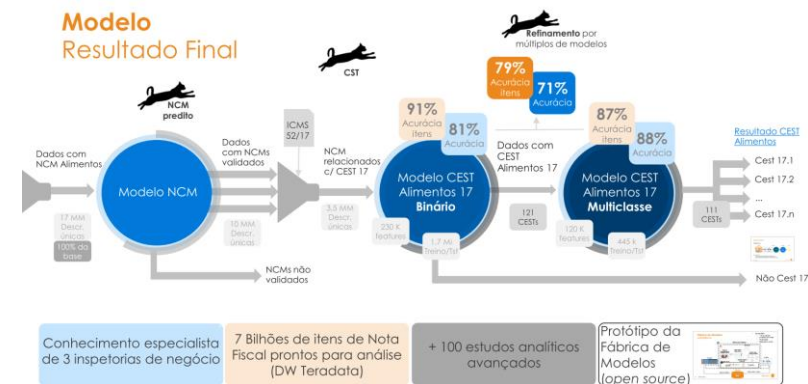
Modelo
Resultado Final

NCM predito

CST

Refinamento por múltiplos de modelos

79% Acurácia itens

71% Acurácia

Dados com NCM Alimentos

17 MM Descr. únicas

100% da base

Modelo NCM

Dados com NCMs validados

10 MM Descr. únicas

NCMs não validados

ICMS 52/17

NCM relacionados c/ CEST 17

3,5 MM Descr. únicas

91% Acurácia itens

81% Acurácia

Modelo CEST Alimentos 17 Binário

230 K features

1,7 Mi Treino/Tst

Dados com CEST Alimentos 17

121 CESTs

87% Acurácia itens

88% Acurácia

Modelo CEST Alimentos 17 Multiclasse

120 K features

445 k Treino/Tst

111 CESTs

Resultado CEST Alimentos

Cest 17.1

Cest 17.2

...

Cest 17.n

Não Cest 17

Conhecimento especialista de 3 inspetorias de negócio

7 Bilhões de itens de Nota Fiscal prontos para análise (DW Teradata)

+ 100 estudos analíticos avançados

Protótipo da Fábrica de Modelos (open source)